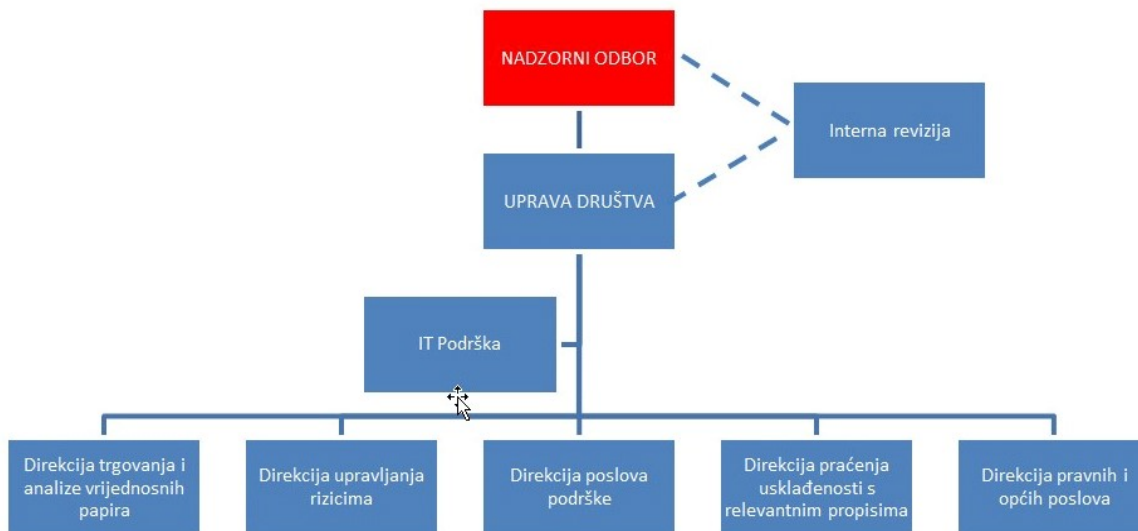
NADZORNI ODBOR

Interna revizija

UPRAVA DRUŠTVA

IT Podrška

Direkcija trgovanja i analize vrijednosnih papira

Direkcija upravljanja rizicima

Direkcija poslova podrške

Direkcija praćenja usklađenosti s relevantnim propisima

Direkcija pravnih i općih poslova